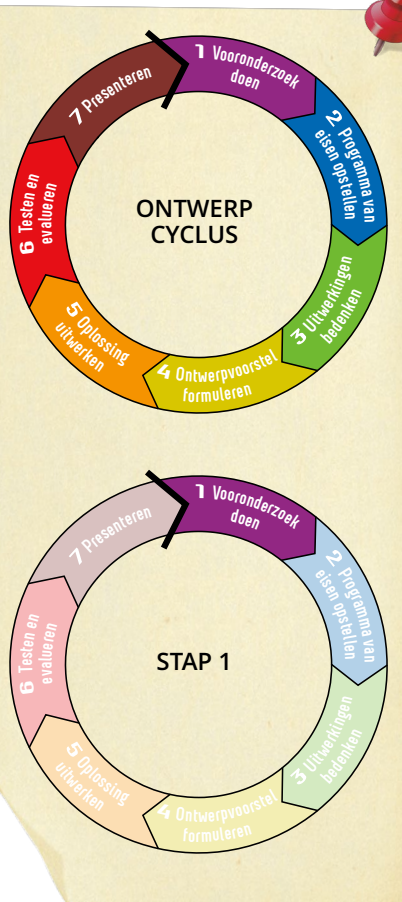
1 Vooronderzoek doen

2 Programma van eisen opstellen

3 Uitwerkingen bedenken

4 Ontwerpvoorstel formuleren

5 Oplossing uitwerken

6 Testen en evalueren

7 Presenteren

ONTWERP CYCLUS

1 Vooronderzoek doen

2 Programma van eisen opstellen

3 Uitwerkingen bedenken

4 Ontwerpvoorstel formuleren

5 Oplossing uitwerken

6 Testen en evalueren

7 Presenteren

STAP 1